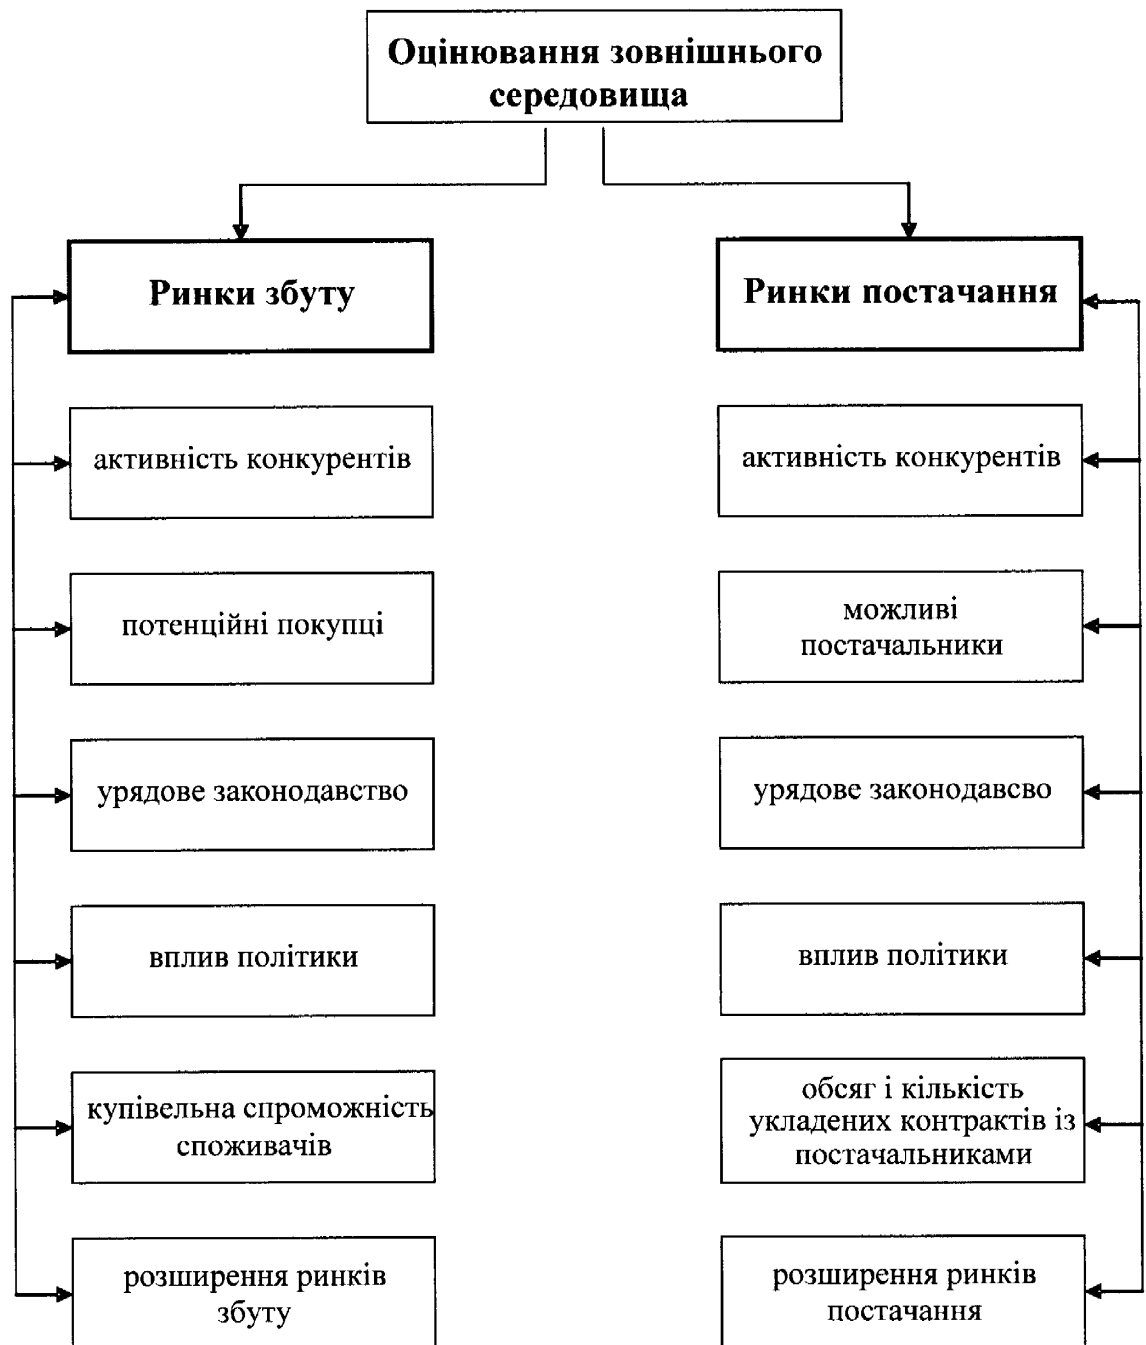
Оцінювання зовнішнього середовища

Ринки збуту

активність конкурентів

потенційні покупці

урядове законодавство

вплив політики

купівельна спроможність споживачів

розширення ринків збуту

Ринки постачання

активність конкурентів

можливі постачальники

урядове законодавсво

вплив політики

обсяг і кількість укладених контрактів із постачальниками

розширення ринків постачання